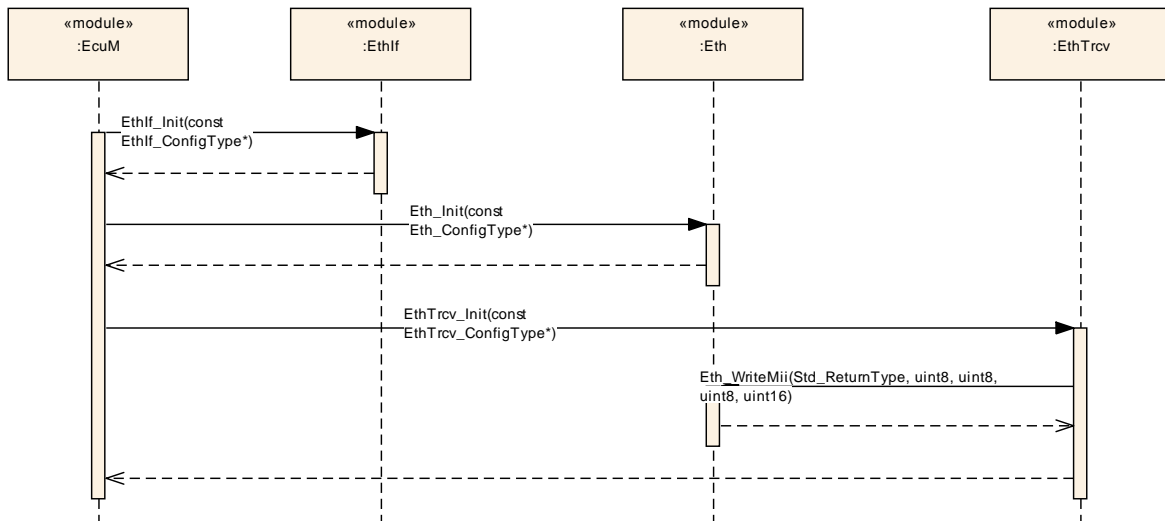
«module»
:EcuM

«module»
:EthIf

«module»
:Eth

«module»
:EthTrcv

EthIf_Init(const EthIf_ConfigType*)

Eth_Init(const Eth_ConfigType*)

EthTrcv_Init(const EthTrcv_ConfigType*)

Eth_WriteMii(Std_ReturnType, uint8, uint8, uint8, uint16)